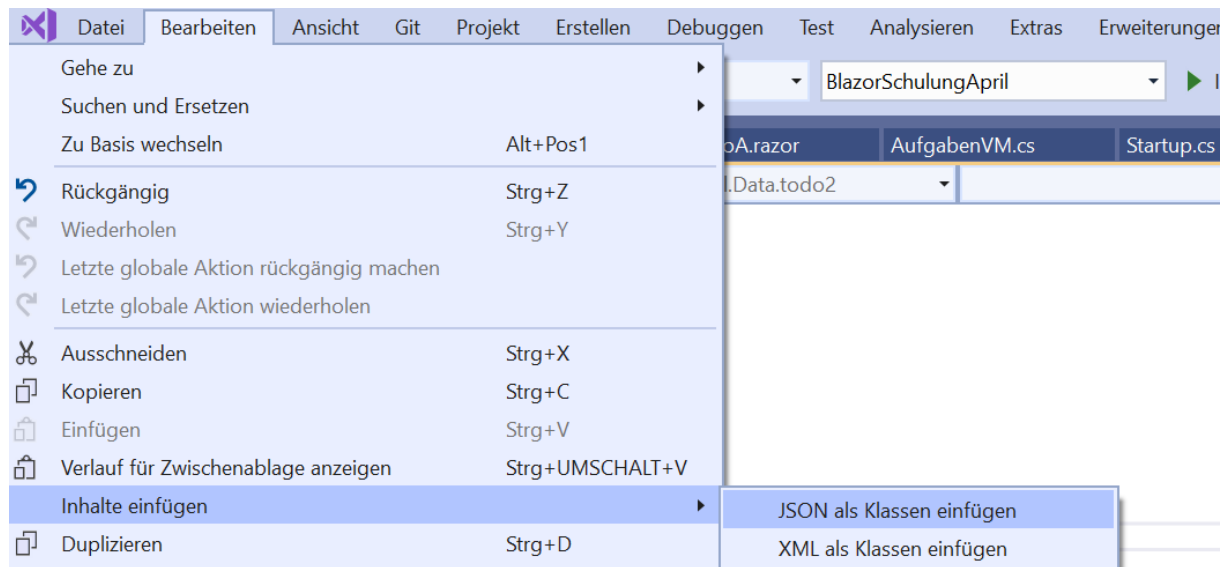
Datei Bearbeiten Ansicht Git Projekt Erstellen Debuggen Test Analysieren Extras Erweiterunger

BlazorSchulungApril

oA.razor AufgabenVM.cs Startup.cs

l.Data.todo2

Gehe zu
Suchen und Ersetzen
Zu Basis wechseln Alt+Pos1
Rückgängig Strg+Z
Wiederholen Strg+Y
Letzte globale Aktion rückgängig machen
Letzte globale Aktion wiederholen
Ausschneiden Strg+X
Kopieren Strg+C
Einfügen Strg+V
Verlauf für Zwischenablage anzeigen Strg+UMSCHALT+V
Inhalte einfügen
Duplizieren Strg+D

JSON als Klassen einfügen
XML als Klassen einfügen